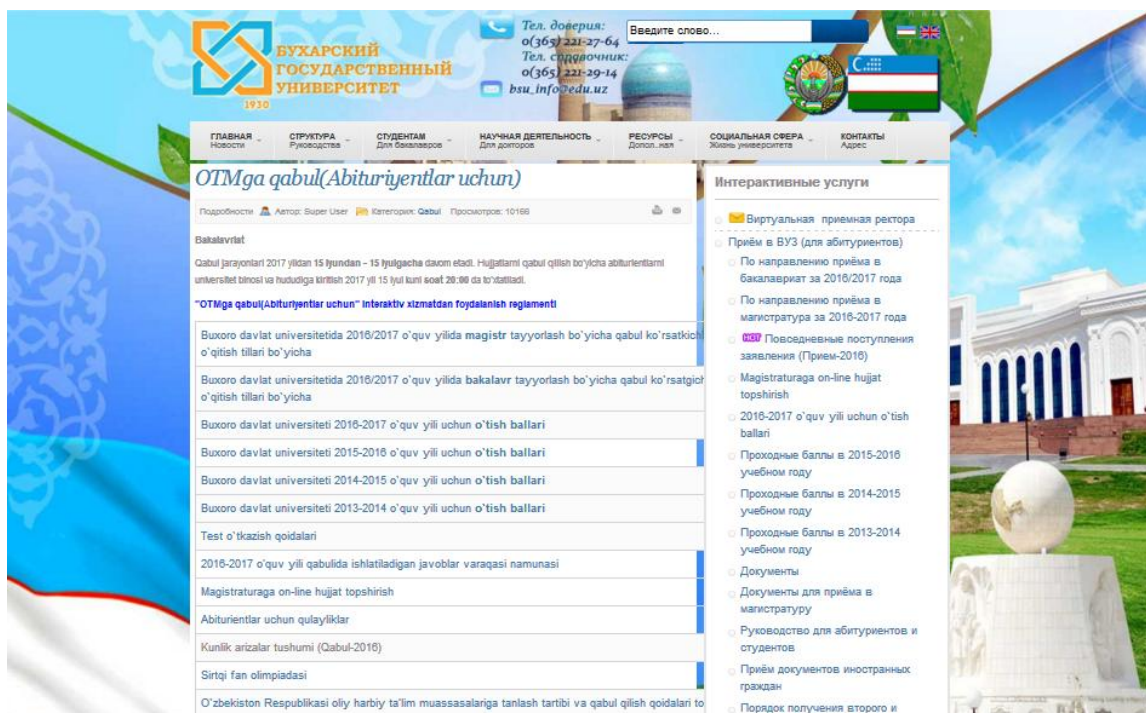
БУХАРСКИЙ ГОСУДАРСТВЕННЫЙ УНИВЕРСИТЕТ
1930

Тел. доверия: o(365) 221-27-64
Тел. справочник: o(365) 221-29-14
bsu_info@edu.uz

Введите слово...

ГЛАВНАЯ Новости
СТРУКТУРА Руководства
СТУДЕНТАМ Для бакалавров
НАУЧНАЯ ДЕЯТЕЛЬНОСТЬ Для докторов
РЕСУРСЫ Допол. нал
СОЦИАЛЬНАЯ СФЕРА Жизнь университета
КОНТАКТЫ Адрес

OTMga qabul(Abituriyentlar uchun)

Подробности Автор: Super User Категория: Qabul Просмотров: 10166

Bakalavriat

Qabul jarayonlari 2017 yildan 15 iyundan – 15 iyulgacha davom etadi. Hujjatlarni qabul qilish bo'yicha abiturientlarni universitet binosi va hududiga kiritish 2017 yil 15 iyul kuni soat 20:00 da to'xtatiladi.

"OTMga qabul(Abituriyentlar uchun" interaktiv xizmatdan foydalanish reglamenti

Buxoro davlat universitetida 2016/2017 o'quv yilida magistr tayyorlash bo'yicha qabul ko'rsatkich o'qitish tillari bo'yicha

Buxoro davlat universitetida 2016/2017 o'quv yilida bakalavr tayyorlash bo'yicha qabul ko'rsatgich o'qitish tillari bo'yicha

Buxoro davlat universiteti 2016-2017 o'quv yili uchun o'tish ballari

Buxoro davlat universiteti 2015-2016 o'quv yili uchun o'tish ballari

Buxoro davlat universiteti 2014-2015 o'quv yili uchun o'tish ballari

Buxoro davlat universiteti 2013-2014 o'quv yili uchun o'tish ballari

Test o'tkazish qoidalari

2016-2017 o'quv yili qabulida ishlatiladigan javoblar varaqasi namunasi

Magistraturaga on-line hujjat topshirish

Abiturientlar uchun qulayliklar

Kunlik arizalar tushumi (Qabul-2016)

Sirtqi fan olimpiadasi

O'zbekiston Respublikasi oliy harbiy ta'lim muassasalariga tanlash tartibi va qabul qilish qoidalari to

Интерактивные услуги

Виртуальная приемная ректора
Приём в ВУЗ (для абитуриентов)
По направлению приёма в бакалавриат за 2016/2017 года
По направлению приёма в магистратура за 2016-2017 года
HOT Повседневные поступления заявления (Прием-2016)
Magistraturaga on-line hujjat topshirish
2016-2017 o'quv yili uchun o'tish ballari
Проходные баллы в 2015-2016 учебном году
Проходные баллы в 2014-2015 учебном году
Проходные баллы в 2013-2014 учебном году
Документы
Документы для приёма в магистратуру
Руководство для абитуриентов и студентов
Приём документов иностранных граждан
Порядок получения второго и